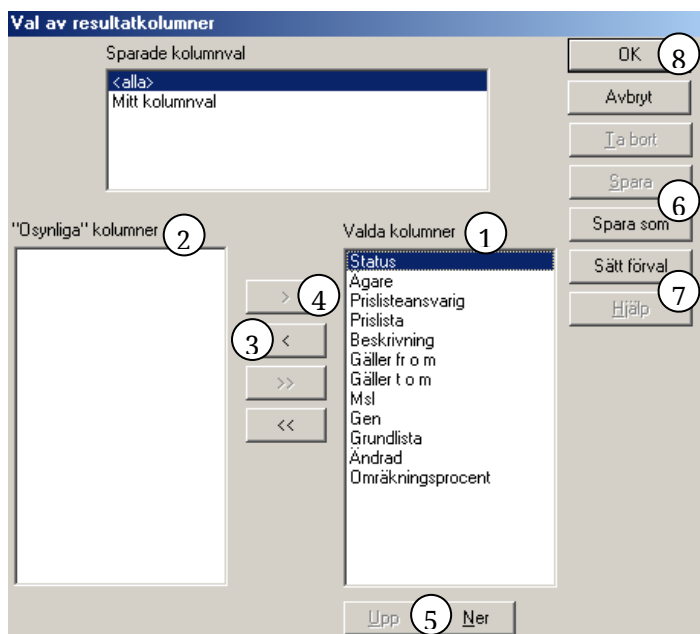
Val av resultatkolumner

Sparade kolumnval

<alla>
Mitt kolumnval

OK 8

Avbryt

Ta bort

Spara 6

Spara som

Sätt förval 7

Hjälp

"Osynliga" kolumner 2

Valda kolumner 1

Status
Ägare
Prislisteansvarig
Prislista
Beskrivning
Gäller fr o m
Gäller t o m
Msl
Gen
Grundlista
Ändrad
Omräkningsprocent

> 4

3 <

>>

<<

Upp 5 Ner